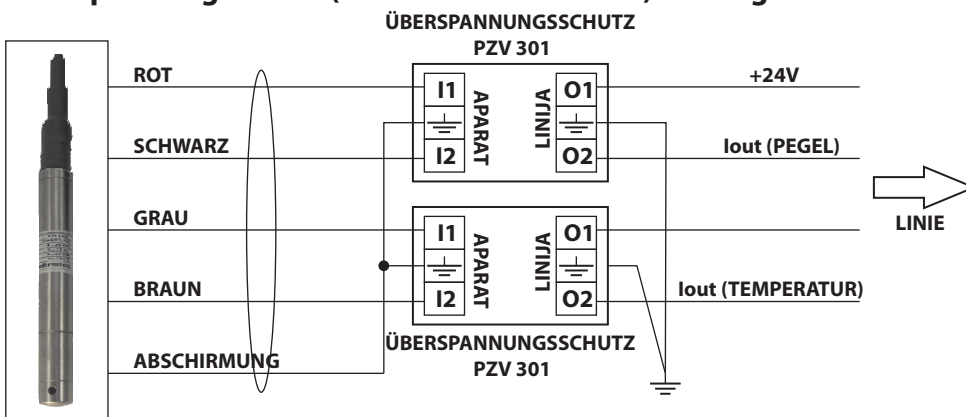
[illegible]

ÜBERSPANNUNGSSCHUTZ
PZV 301

ROT

I1

APARAT

LINIJA

O1

+24V

SCHWARZ

I2

O2

Iout (PEGEL)

GRAU

I1

APARAT

LINIJA

O1

LINIE

BRAUN

I2

O2

Iout (TEMPERATUR)

ÜBERSPANNUNGSSCHUTZ
PZV 301

ABSCHIRMUNG